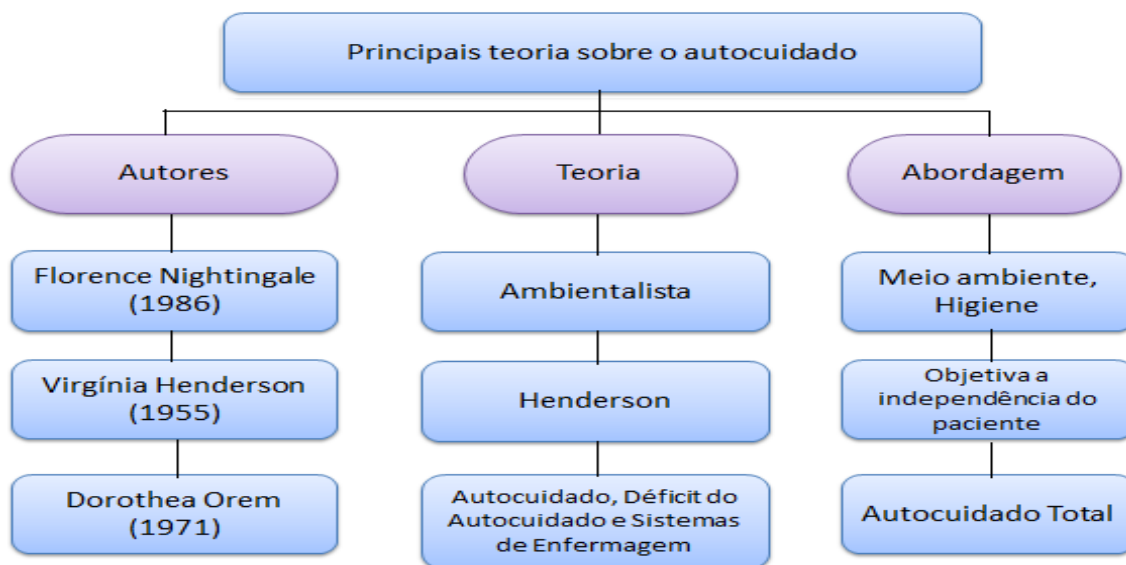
Principais teoria sobre o autocuidado

Autores

Florence Nightingale (1986)

Virgínia Henderson (1955)

Dorothea Orem (1971)

Teoria

Ambientalista

Henderson

Autocuidado, Déficit do Autocuidado e Sistemas de Enfermagem

Abordagem

Meio ambiente, Higiene

Objetiva a independência do paciente

Autocuidado Total